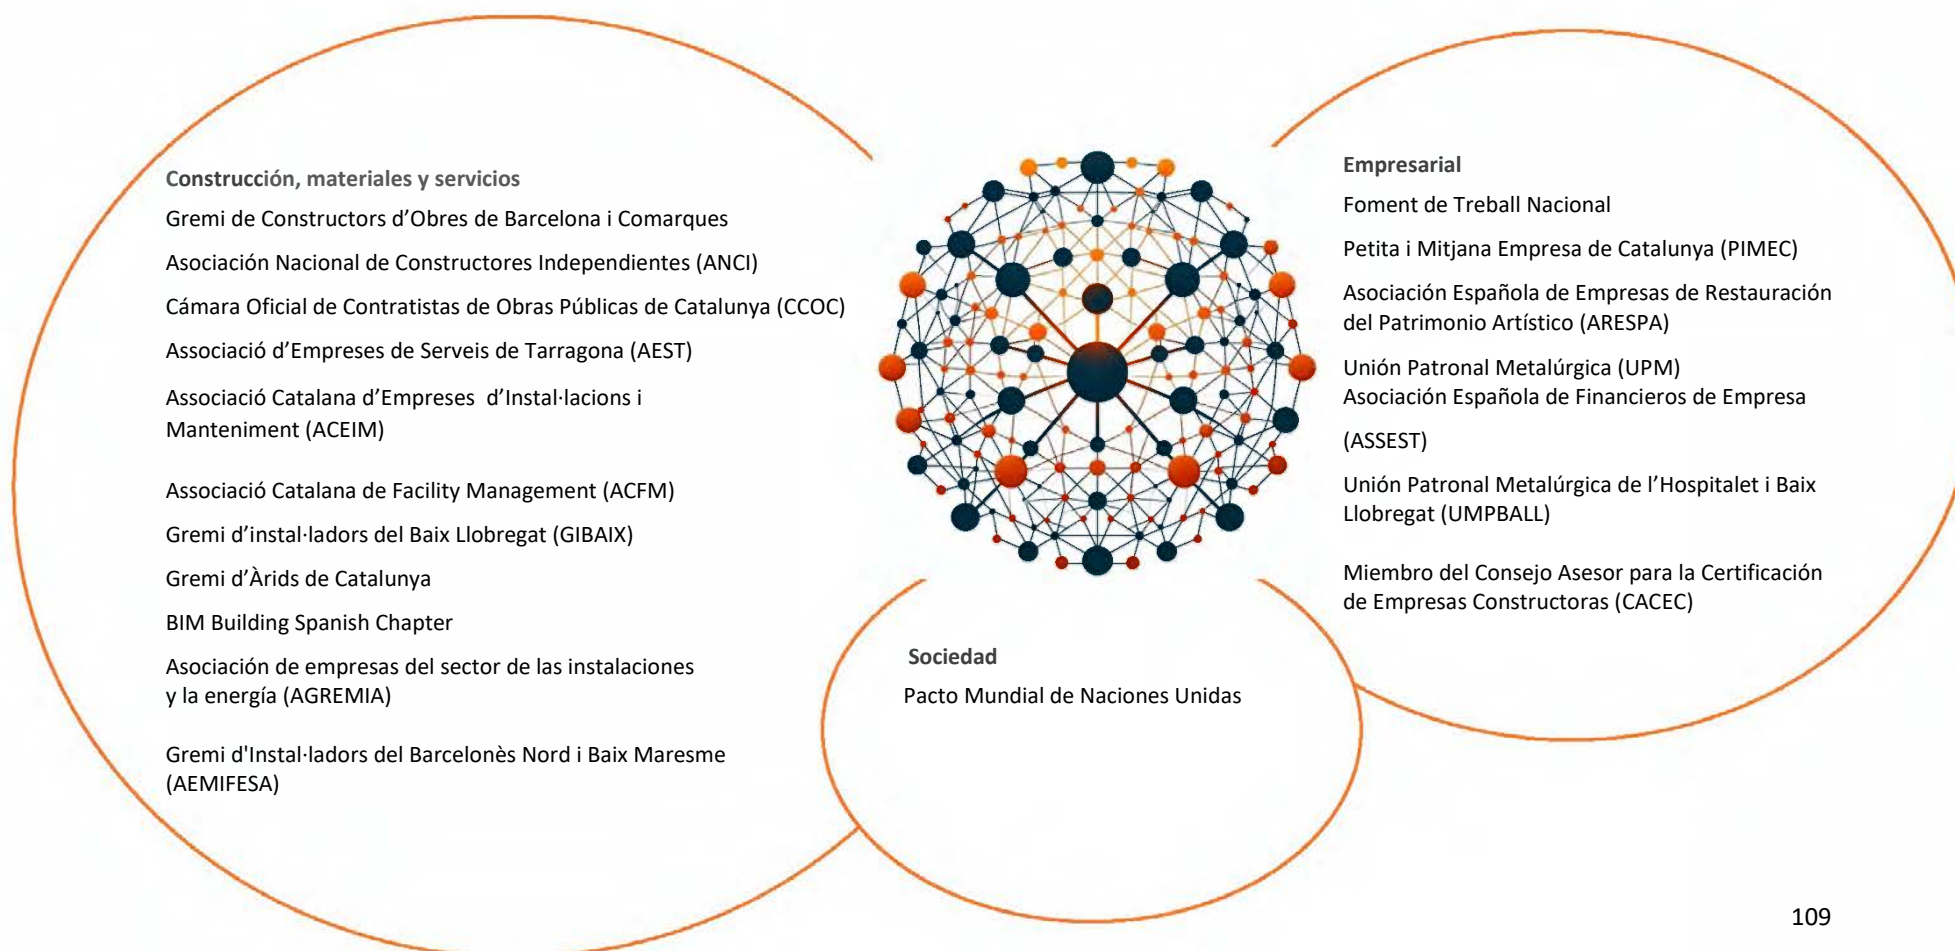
Construcción, materiales y servicios

Gremi de Constructors d’Obres de Barcelona i Comarques

Asociación Nacional de Constructores Independientes (ANCI)

Cámara Oficial de Contratistas de Obras Públicas de Catalunya (CCOC)

Associació d’Empreses de Serveis de Tarragona (AEST)

Associació Catalana d’Empreses d’Instal·lacions i Manteniment (ACEIM)

Associació Catalana de Facility Management (ACFM)

Gremi d’instal·ladors del Baix Llobregat (GIBAIX)

Gremi d’Àrids de Catalunya

BIM Building Spanish Chapter

Asociación de empresas del sector de las instalaciones y la energía (AGREMIA)

Gremi d'Instal·ladors del Barcelonès Nord i Baix Maresme (AEMIFESA)

Empresarial

Foment de Treball Nacional

Petita i Mitjana Empresa de Catalunya (PIMEC)

Asociación Española de Empresas de Restauración del Patrimonio Artístico (ARESPA)

Unión Patronal Metalúrgica (UPM)
Asociación Española de Financieros de Empresa

(ASSEST)

Unión Patronal Metalúrgica de l’Hospitalet i Baix Llobregat (UMPBALL)

Miembro del Consejo Asesor para la Certificación de Empresas Constructoras (CACEC)

Sociedad

Pacto Mundial de Naciones Unidas

109